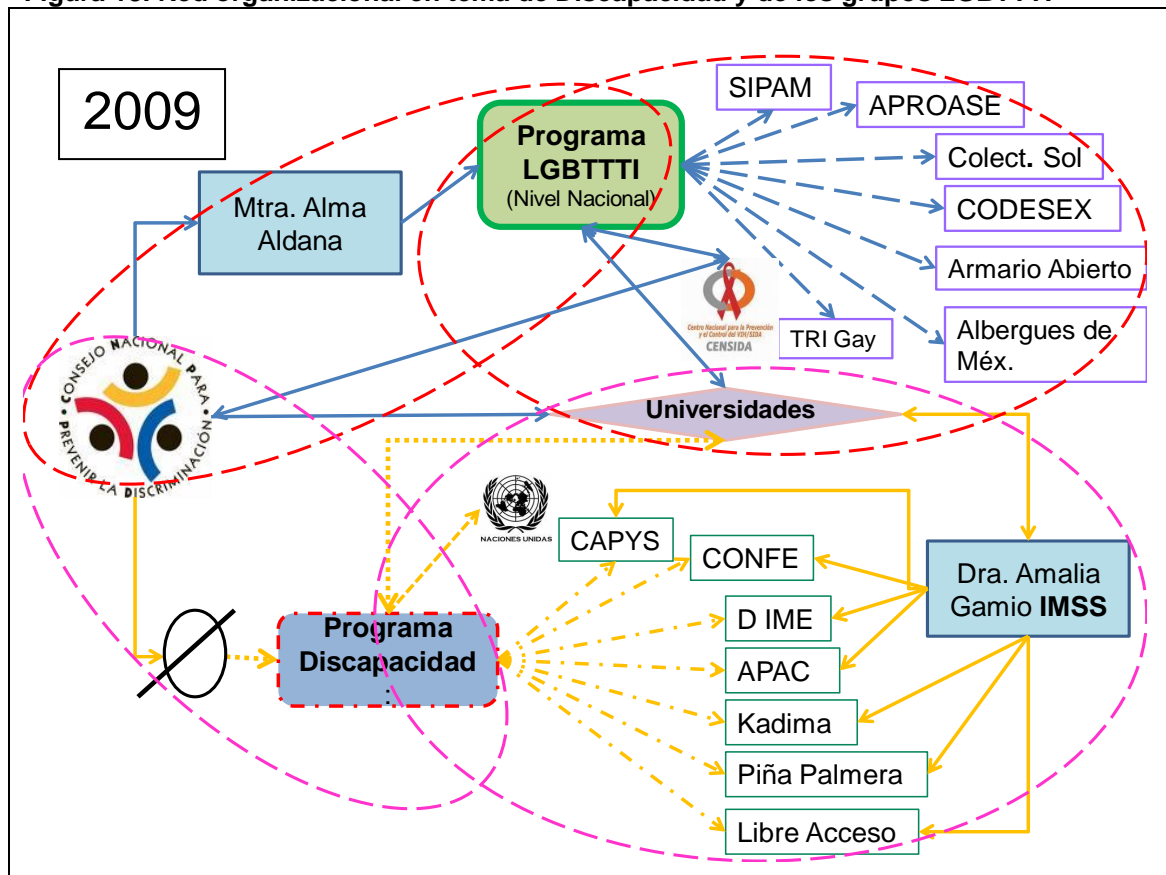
2009

Programa LGBTTTI (Nivel Nacional)

Mtra. Alma Aldana

SIPAM

APROASE

Colect. Sol

CODESEX

Armario Abierto

Albergues de Méx.

TRI Gay

Centro Nacional para la Prevención y el Control del VIH/SIDA CENSIDA

CONSEJO NACIONAL PARA PREVENIR LA DISCRIMINACIÓN

Universidades

NACIONES UNIDAS

CAPYS

CONFE

Dra. Amalia Gamio IMSS

D IME

APAC

Kadima

Piña Palmera

Libre Acceso

Programa Discapacidad
: